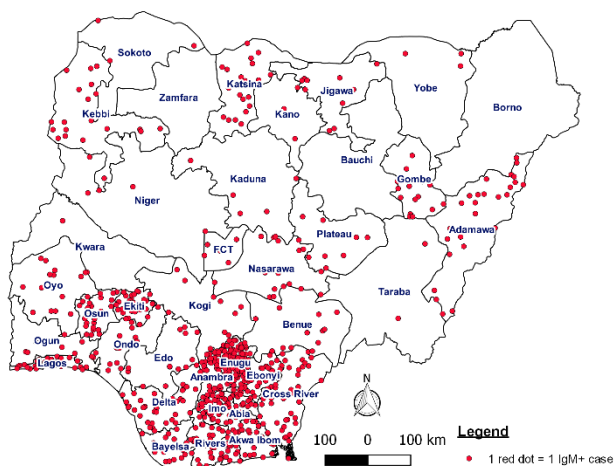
Sokoto
Zamfara
Katsina
Jigawa
Yobe
Borno
Kebbi
Kano
Bauchi
Kaduna
Gombe
Niger
Adamawa
Kwara
FCT
Plateau
Oyo
Nasarawa
Taraba
Ekiti
Osun
Kogi
Benue
Ogun
Ondo
Lagos
Edo
Enugu
Anambra
Ebonyi
Delta
Imo
Abia
Cross River
Bayelsa
Rivers
Akwa Ibom
N
100 0 100 km
Legend
1 red dot = 1 IgM+ case